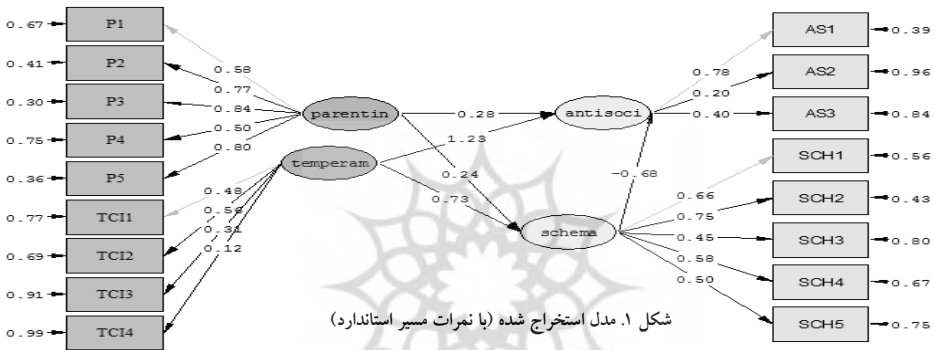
0.67 P1
0.41 P2
0.30 P3
0.75 P4
0.36 P5
0.77 TCI1
0.69 TCI2
0.91 TCI3
0.99 TCI4

0.58
0.77
0.84
0.50
0.80
0.48
0.56
0.31
0.12

parentin
temperam

0.28
1.23
0.24
0.73

antisoci
schema

-0.68

0.78
0.20
0.40

0.66
0.75
0.45
0.58
0.50

AS1 0.39
AS2 0.96
AS3 0.84
SCH1 0.56
SCH2 0.43
SCH3 0.80
SCH4 0.67
SCH5 0.75

شکل ۱. مدل استخراج شده (با نمرات مسیر استاندارد)